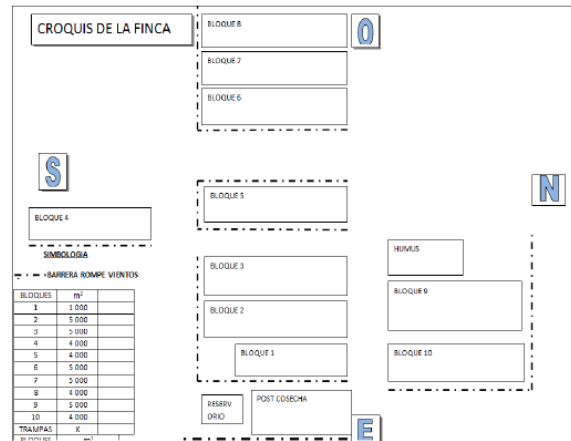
CROQUIS DE LA FINCA

BLOQUE 8

O

BLOQUE 7

BLOQUE 6

S

N

BLOQUE 5

BLOQUE 4

SIMBOLOGIA

BARRERA ROMPE VIENTOS

HUMUS

BLOQUE 3

BLOQUE 9

| BLOQUES | $m^2$ | |
|---|---|---|
| 1 | 1 000 | |
| 2 | 5 000 | |
| 3 | 5 000 | |
| 4 | 4 000 | |
| 5 | 4 000 | |
| 6 | 5 000 | |
| 7 | 5 000 | |
| 8 | 4 000 | |
| 9 | 5 000 | |
| 10 | 4 000 | |
| TRAMPAS | X | |
| BLOQUE | $m^2$ | |

BLOQUE 2

BLOQUE 1

BLOQUE 10

RESERV ORIO

POST COSECHA

E